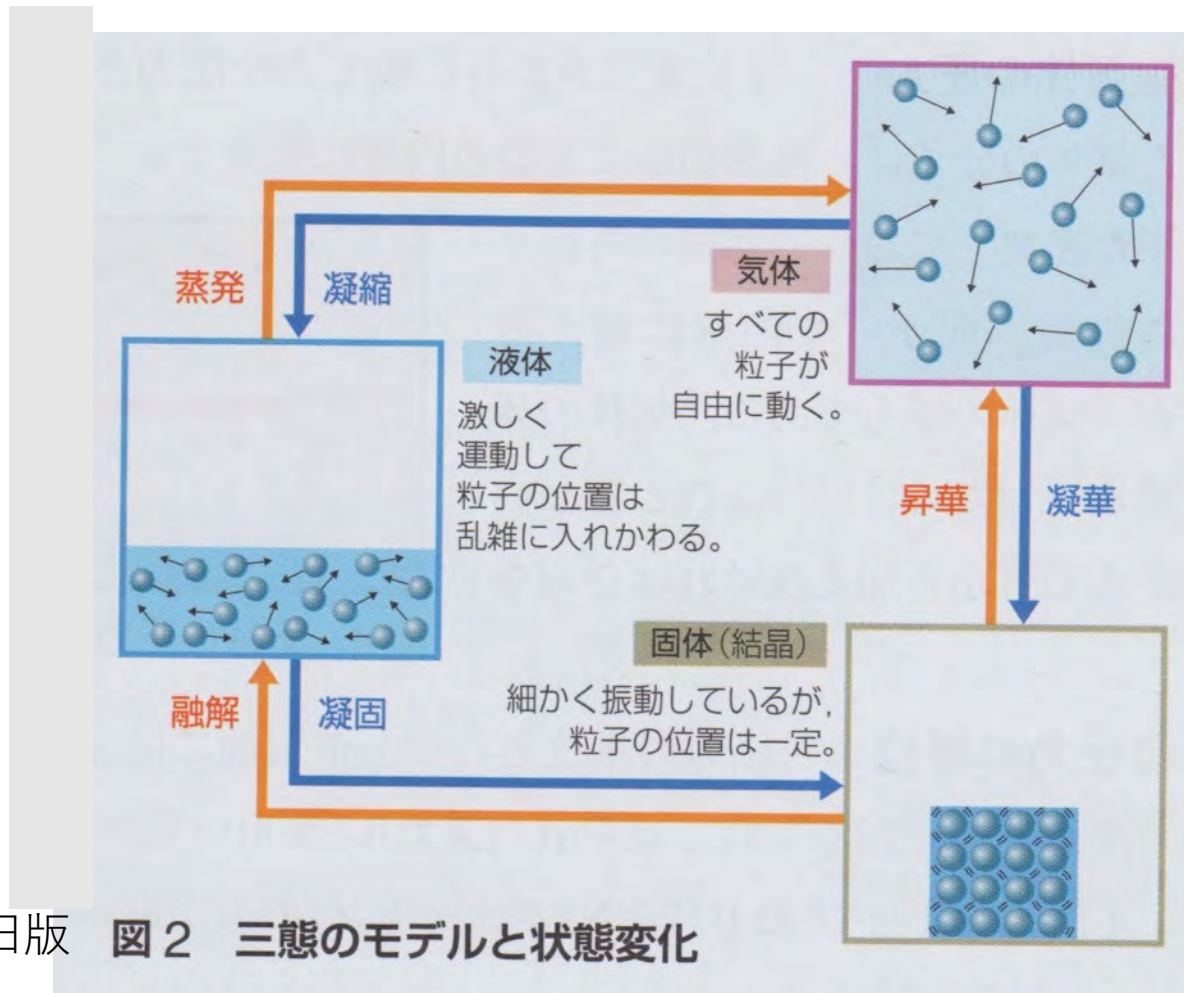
蒸発

凝縮

気体

すべての粒子が自由に動く。

液体

激しく運動して粒子の位置は乱雑に入れかわる。

昇華

凝華

固体(結晶)

細かく振動しているが，粒子の位置は一定。

融解

凝固

日版

図2　三態のモデルと状態変化